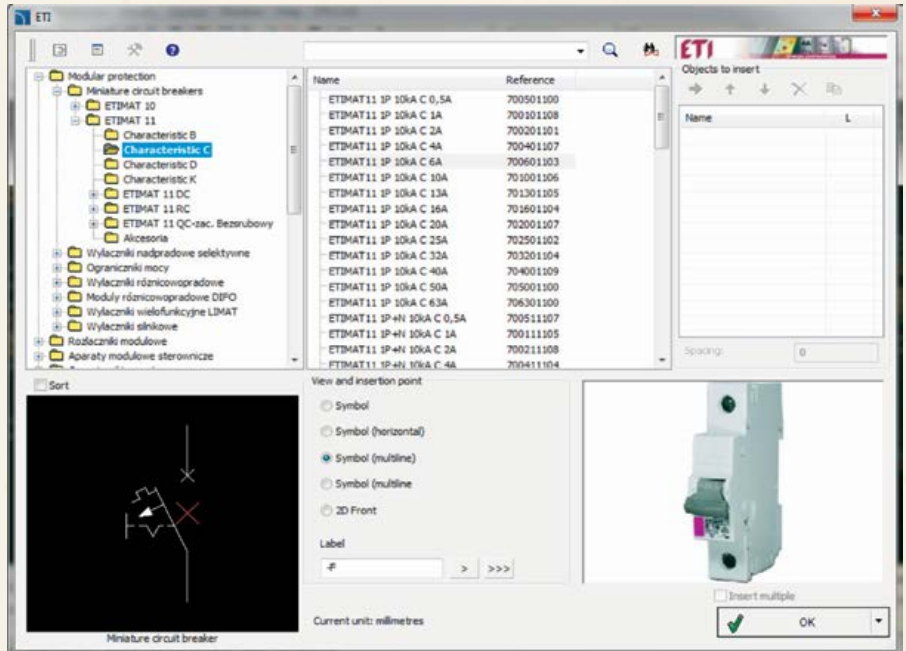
ETI

ETI

Modular protection
Miniature circuit breakers
ETIMAT 10
ETIMAT 11
Characteristic B
Characteristic C
Characteristic D
Characteristic K
ETIMAT 11 DC
ETIMAT 11 RC
ETIMAT 11 QC-zac. Bezsrubowy
Akcesoria
Wylaczniki nadpradowe selektywne
Ograniczniki mocy
Wylaczniki różnicowopradowe
Moduly różnicowopradowe DIFO
Wylaczniki wielofunkcyjne LIMAT
Wylaczniki silnikowe
Rozlaczniki modulowe
Aparaty modulowe sterownicze

| Name | Reference |
|---|---|
| ETIMAT11 1P 10kA C 0,5A | 700501100 |
| ETIMAT11 1P 10kA C 1A | 700101108 |
| ETIMAT11 1P 10kA C 2A | 700201101 |
| ETIMAT11 1P 10kA C 4A | 700401107 |
| ETIMAT11 1P 10kA C 6A | 700601103 |
| ETIMAT11 1P 10kA C 10A | 701001106 |
| ETIMAT11 1P 10kA C 13A | 701301105 |
| ETIMAT11 1P 10kA C 16A | 701601104 |
| ETIMAT11 1P 10kA C 20A | 702001107 |
| ETIMAT11 1P 10kA C 25A | 702501102 |
| ETIMAT11 1P 10kA C 32A | 703201104 |
| ETIMAT11 1P 10kA C 40A | 704001109 |
| ETIMAT11 1P 10kA C 50A | 705001100 |
| ETIMAT11 1P 10kA C 63A | 706301100 |
| ETIMAT11 1P+N 10kA C 0,5A | 700511107 |
| ETIMAT11 1P+N 10kA C 1A | 700111105 |
| ETIMAT11 1P+N 10kA C 2A | 700211108 |
| ETIMAT11 1P+N 10kA C 4A | 700411104 |

Objects to insert

| Name | L |
|---|---|

Spacing: 0

Sort

View and insertion point
Symbol
Symbol (horizontal)
Symbol (multiline)
Symbol (multiline
2D Front

Label
-F
>
>>>

Miniature circuit breaker

Current unit: millimetres

Insert multiple

OK